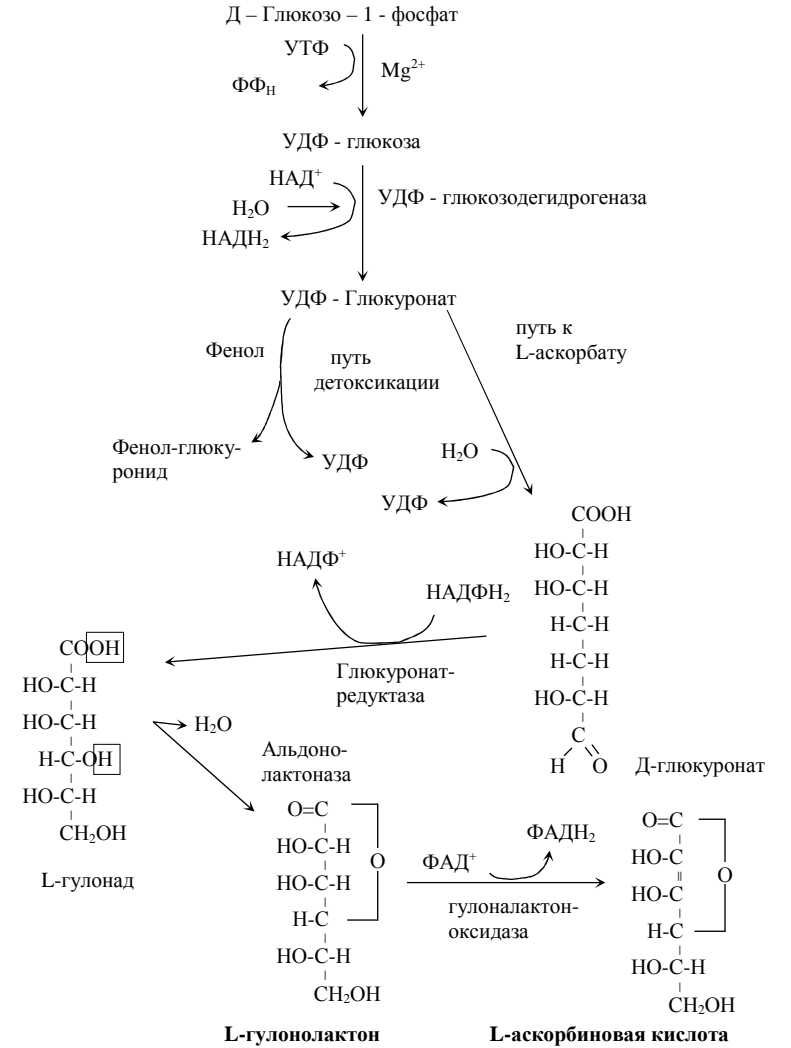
Д – Глюкозо – 1 - фосфат

УТФ

ФФ$_н$

Mg$^{2+}$

УДФ - глюкоза

НАД$^+$

H$_2$O

НАДН$_2$

УДФ - глюкозодегидрогеназа

УДФ - Глюкуронат

Фенол

путь детоксикации

путь к L-аскорбату

Фенол-глюкуронид

УДФ

H$_2$O

УДФ

COOH
HO-C-H
HO-C-H
H-C-H
H-C-H
HO-C-H
C
H O

Д-глюкуронат

НАДФ$^+$

НАДФН$_2$

Глюкуронат-редуктаза

COOH
HO-C-H
HO-C-H
H-C-OH
HO-C-H
CH$_2$OH

L-гулонад

H$_2$O

Альдоно-лактоназа

O=C
HO-C-H
HO-C-H
H-C
HO-C-H
CH$_2$OH
O

ФАД$^+$

ФАДН$_2$

гулоналактон-оксидаза

O=C
HO-C
HO-C
H-C
HO-C-H
CH$_2$OH
O

L-гулонолактон

L-аскорбиновая кислота